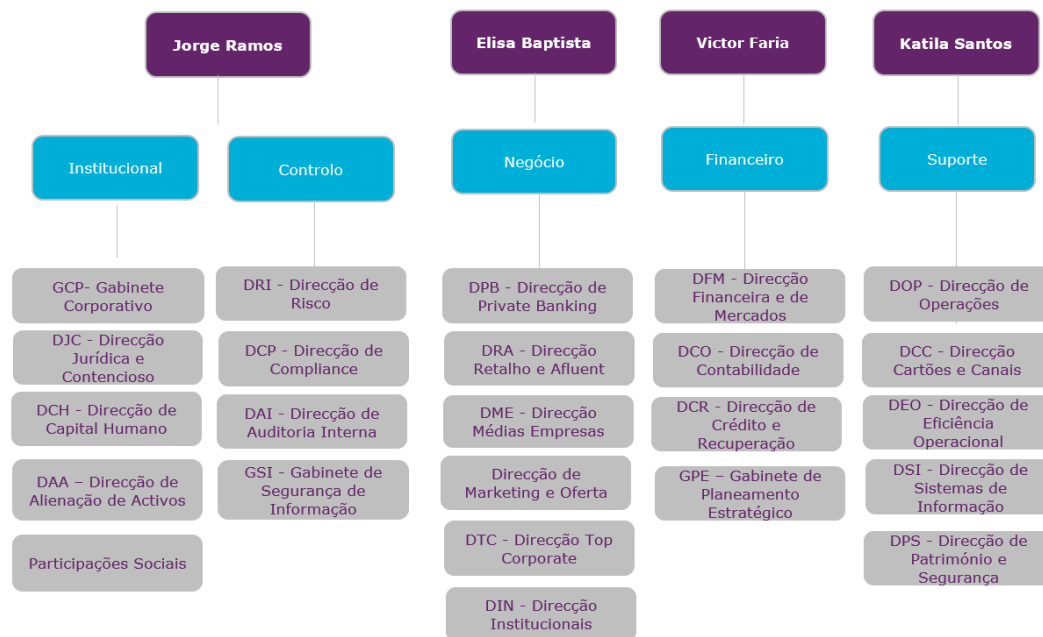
Jorge Ramos

Institucional

GCP- Gabinete Corporativo

DJC - Direcção Jurídica e Contencioso

DCH - Direcção de Capital Humano

DAA – Direcção de Alienação de Activos

Participações Sociais

Controlo

DRI - Direcção de Risco

DCP - Direcção de Compliance

DAI - Direcção de Auditoria Interna

GSI - Gabinete de Segurança de Informação

Elisa Baptista

Negócio

DPB - Direcção de Private Banking

DRA - Direcção Retalho e Afluent

DME - Direcção Médias Empresas

Direcção de Marketing e Oferta

DTC - Direcção Top Corporate

DIN - Direcção Institucionais

Victor Faria

Financeiro

DFM - Direcção Financeira e de Mercados

DCO - Direcção de Contabilidade

DCR - Direcção de Crédito e Recuperação

GPE – Gabinete de Planeamento Estratégico

Katila Santos

Suporte

DOP - Direcção de Operações

DCC - Direcção Cartões e Canais

DEO - Direcção de Eficiência Operacional

DSI - Direcção de Sistemas de Informação

DPS - Direcção de Património e Segurança